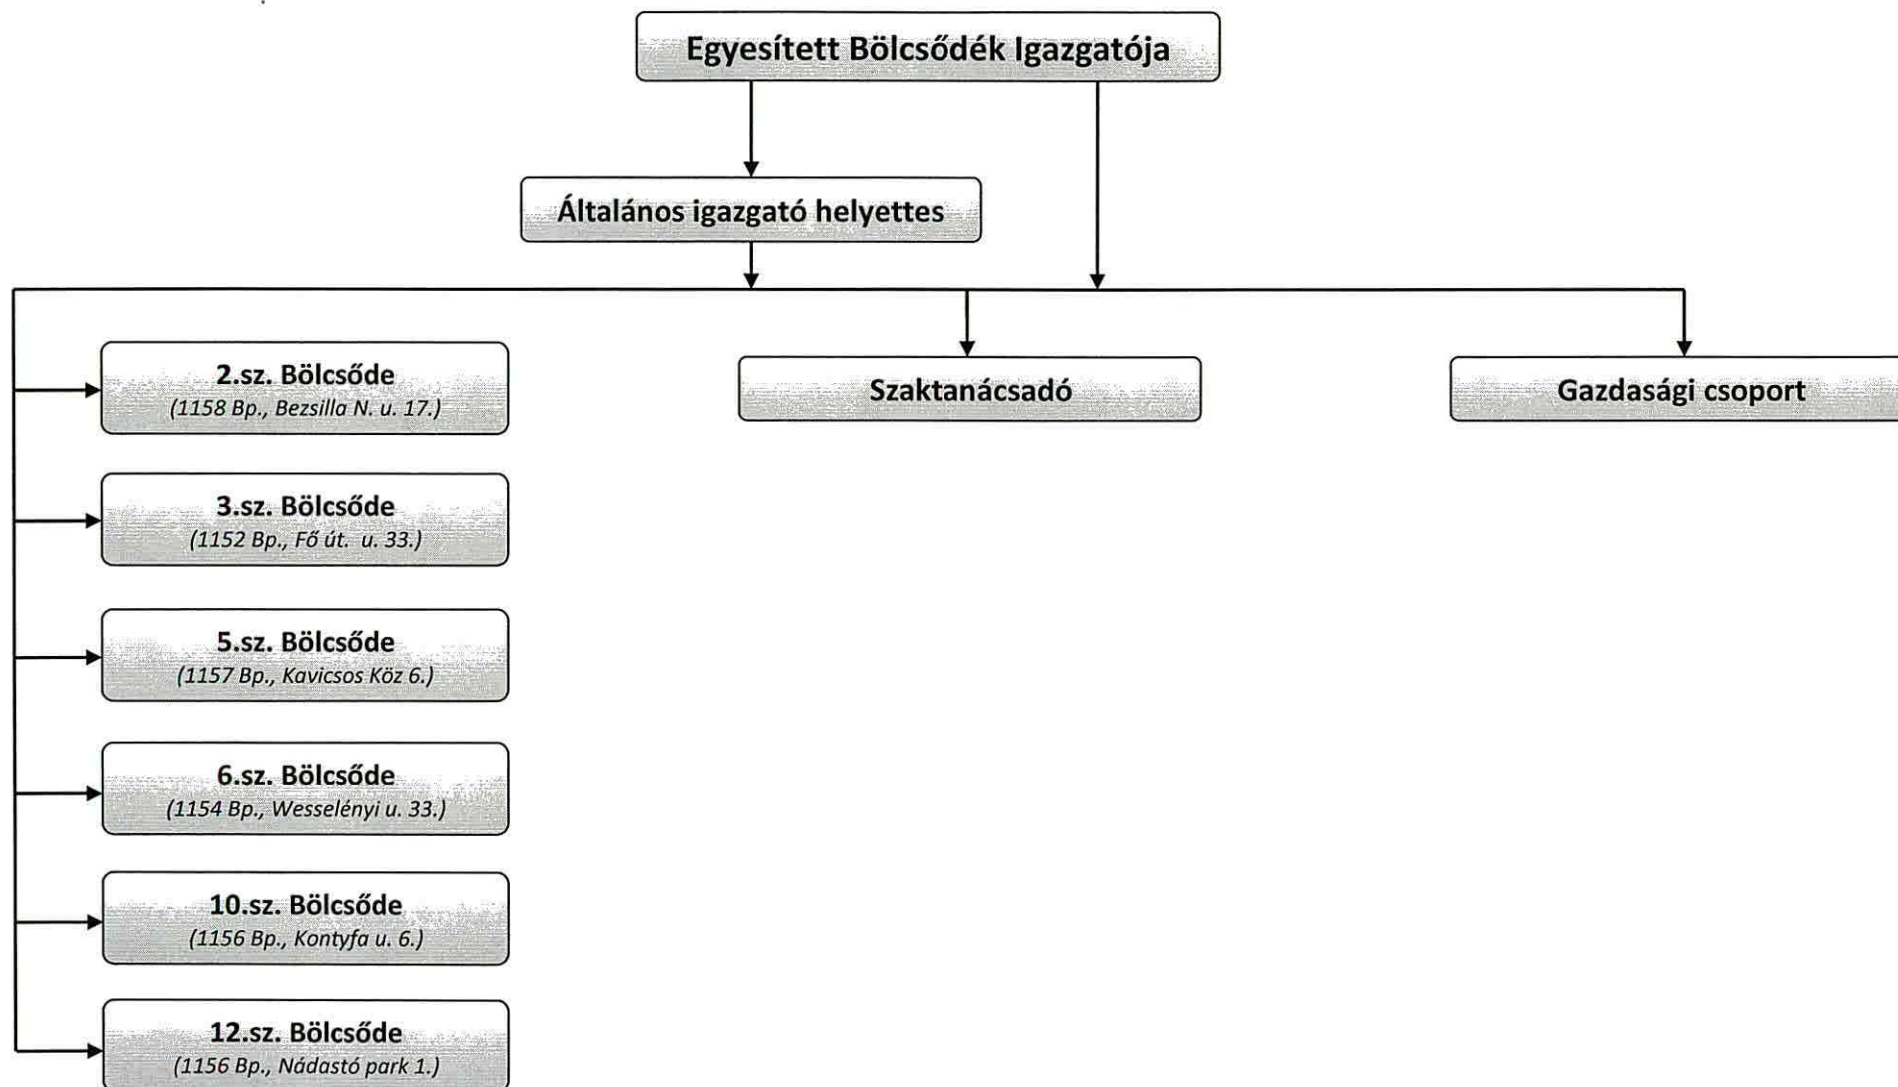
Egyesített Bölcsődék Igazgatója

Általános igazgató helyettes

2.sz. Bölcsőde
(1158 Bp., Bezsilla N. u. 17.)

3.sz. Bölcsőde
(1152 Bp., Fő út. u. 33.)

5.sz. Bölcsőde
(1157 Bp., Kavicsos Köz 6.)

6.sz. Bölcsőde
(1154 Bp., Wesselényi u. 33.)

10.sz. Bölcsőde
(1156 Bp., Kontyfa u. 6.)

12.sz. Bölcsőde
(1156 Bp., Nádastó park 1.)

Szaktanácsadó

Gazdasági csoport